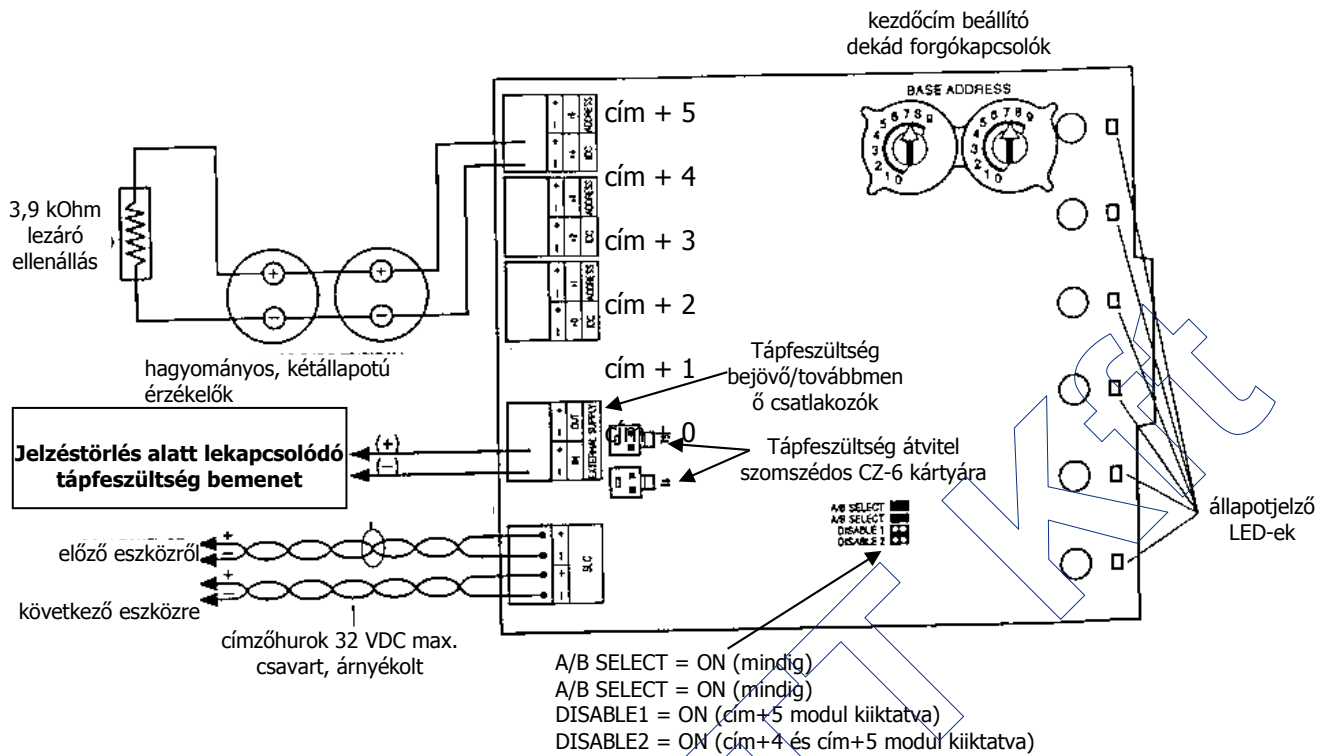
kezdőcím beállító dekád forgókapcsolók

BASE ADDRESS

cím + 5
cím + 4
cím + 3
cím + 2
cím + 1
cím + 0

3,9 kOhm lezáró ellenállás

hagyományos, kétállapotú érzékelők

Tápfeszültség bejövő/továbbmenő csatlakozók

Jelzéstörlés alatt lekapcsolódó tápfeszültség bemenet

(+)
(−)

Tápfeszültség átvitel szomszédos CZ-6 kártyára

A/B SELECT
A/B SELECT
DISABLE 1
DISABLE 2

állapotjelző LED-ek

előző eszközről

következő eszközre

címzőhurok 32 VDC max. csavart, árnyékolt

SLC

A/B SELECT = ON (mindig)
A/B SELECT = ON (mindig)
DISABLE1 = ON (cím+5 modul kiiktatva)
DISABLE2 = ON (cím+4 és cím+5 modul kiiktatva)